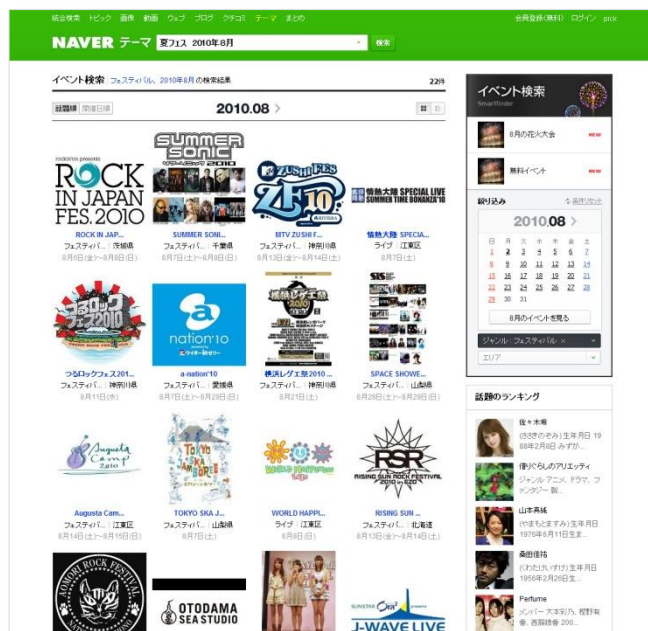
統合検索 トピック 画像 動画 ウェブ ブログ クチコミ テーマ まとめ

会員登録(無料) ログイン pick

NAVER テーマ 夏フェス 2010年8月 検索

イベント検索 フェスティバル、2010年8月 の検索結果

22件

話題順 開催日順

2010.08 >

rockin'on presents ROCK IN JAPAN FES.2010

ROCK IN JAP...
フェスティバ... | 茨城県
8月6日(金)〜8月8日(日)

SUMMER SONIC 2010

SUMMER SONI...
フェスティバ... | 千葉県
8月7日(土)〜8月8日(日)

ZUSHI FES ZF'10

MTV ZUSHI F...
フェスティバ... | 神奈川県
8月13日(金)〜8月14日(土)

情熱大陸 SPECIAL LIVE SUMMER TIME BONANZA'10

情熱大陸 SPECIA...
ライブ | 江東区
8月7日(土)

つるロックフェス2010

つるロックフェス201...
フェスティバ... | 神奈川県
8月11日(水)

a nation'10

a-nation'10
フェスティバ... | 愛知県
8月7日(土)〜8月29日(日)

横浜レゲエ祭2010

横浜レゲエ祭2010 ...
フェスティバ... | 神奈川県
8月21日(土)

SPACE SHOWE...
フェスティバ... | 山梨県
8月28日(土)〜8月29日(日)

Augusta Camp 2010

Augusta Cam...
フェスティバ... | 江東区
8月14日(土)〜8月15日(日)

TOKYO SKA JAMBOREE

TOKYO SKA J...
フェスティバ... | 山梨県
8月7日(土)

WORLD HAPPINESS 2010

WORLD HAPPI...
ライブ | 江東区
8月8日(日)

RSR RISING SUN ROCK FESTIVAL 2010 in EZO

RISING SUN ...
フェスティバ... | 北海道
8月13日(金)〜8月14日(土)

AOMORI ROCK FESTIVAL

OTODAMA SEA STUDIO

J-WAVE LIVE

イベント検索
SmartFinder

8月の花火大会 NEW

無料イベント NEW

絞り込み
条件リセット

2010.08 >

| 日 | 月 | 火 | 水 | 木 | 金 | 土 |
|---|---|---|---|---|---|---|
| 1 | 2 | 3 | 4 | 5 | 6 | 7 |
| 8 | 9 | 10 | 11 | 12 | 13 | 14 |
| 15 | 16 | 17 | 18 | 19 | 20 | 21 |
| 22 | 23 | 24 | 25 | 26 | 27 | 28 |
| 29 | 30 | 31 | | | | |

8月のイベントを見る

ジャンル: フェスティバル ×

エリア

話題のランキング

佐々木希
(ささきのぞみ)生年月日 1988年2月8日 みずが...

借りぐらしのアリエッティ
ジャンル アニメ, ドラマ, ファンタジー 製...

山本美絵
(やまもとまみ)生年月日 1976年5月11日生まれ...

桑田佳祐
(くわたけいすけ)生年月日 1956年2月26日生...

Perfume
メンバー 大本彩乃, 樫野有香, 西脇綾香 200...